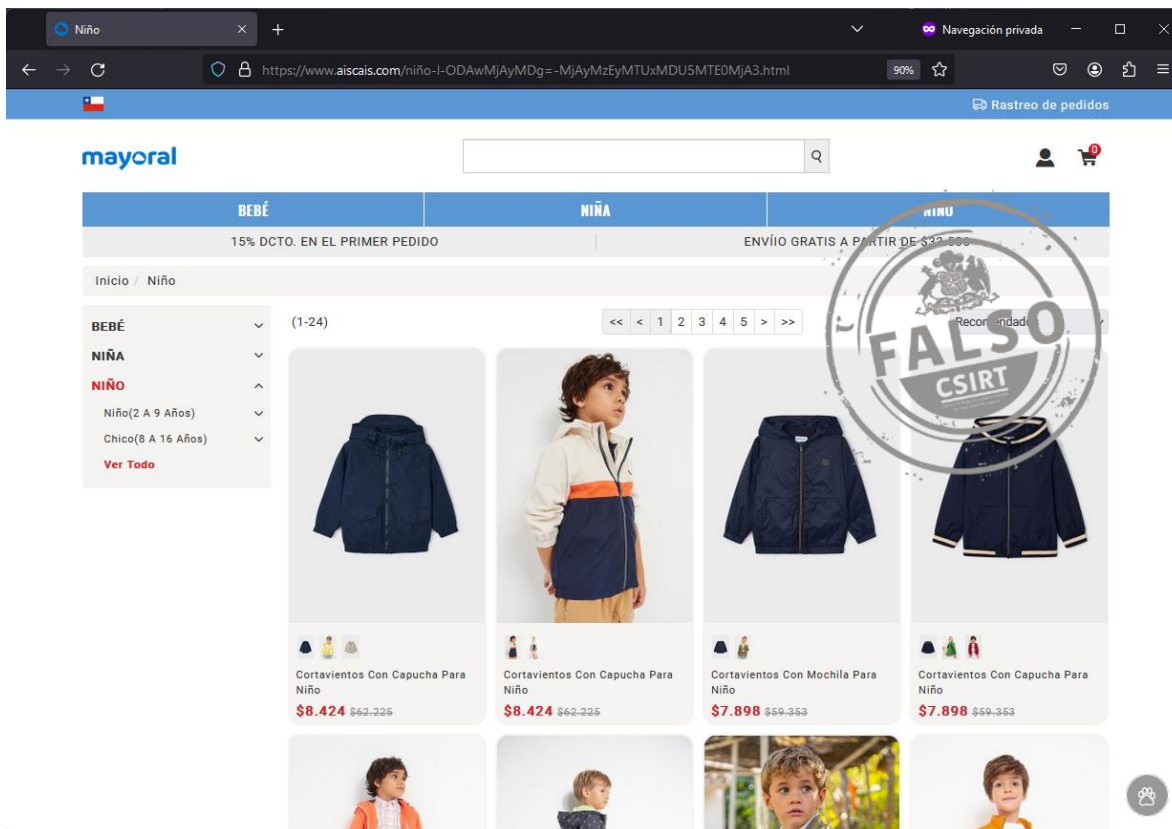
Niño

Navegación privada

https://www.aiscais.com/niño-l-ODAwMjAyMDg=-MjAyMzEyMTUxMDU5MTE0MjA3.html

90%

Rastreo de pedidos

mayoral

BEBÉ | NIÑA | NIÑO

15% DCTO. EN EL PRIMER PEDIDO

ENVÍIO GRATIS A PARTIR DE $32.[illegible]

Inicio / Niño

BEBÉ
NIÑA
NIÑO
Niño(2 A 9 Años)
Chico(8 A 16 Años)
Ver Todo

(1-24)

<< < 1 2 3 4 5 > >>

Recom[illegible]ndado

FALSO
CSIRT

Cortavientos Con Capucha Para Niño
$8.424 $62.225

Cortavientos Con Capucha Para Niño
$8.424 $62.225

Cortavientos Con Mochila Para Niño
$7.898 $59.353

Cortavientos Con Capucha Para Niño
$7.898 $59.353